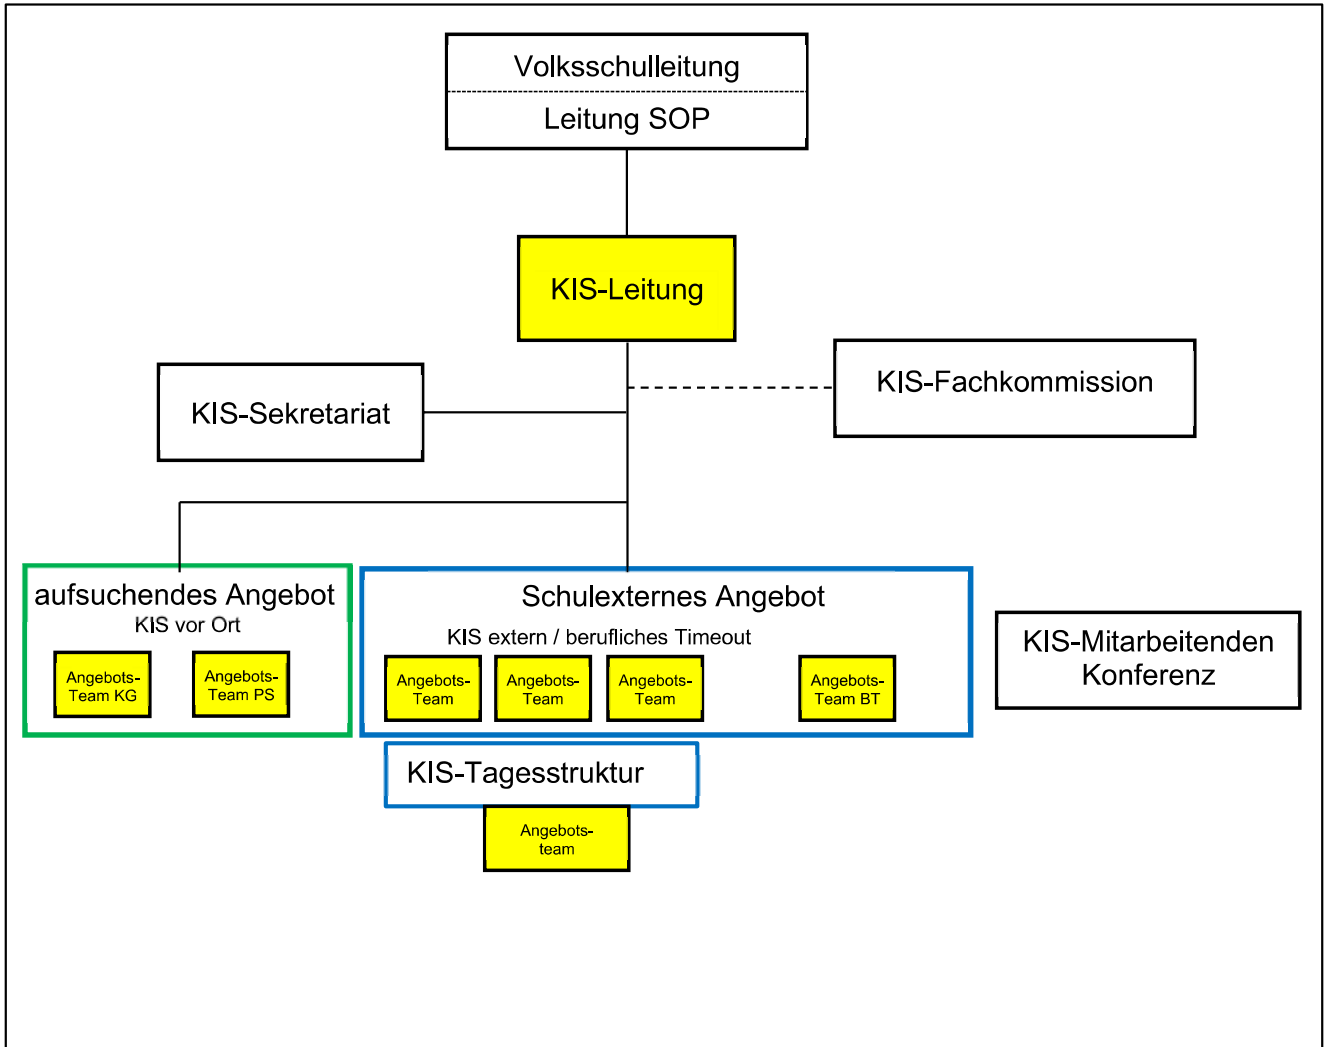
Volksschulleitung

Leitung SOP

KIS-Leitung

KIS-Sekretariat

KIS-Fachkommission

aufsuchendes Angebot
KIS vor Ort

Angebots-Team KG

Angebots-Team PS

Schulexternes Angebot

KIS extern / berufliches Timeout

Angebots-Team

Angebots-Team

Angebots-Team

Angebots-Team BT

KIS-Mitarbeitenden Konferenz

KIS-Tagesstruktur

Angebots-team